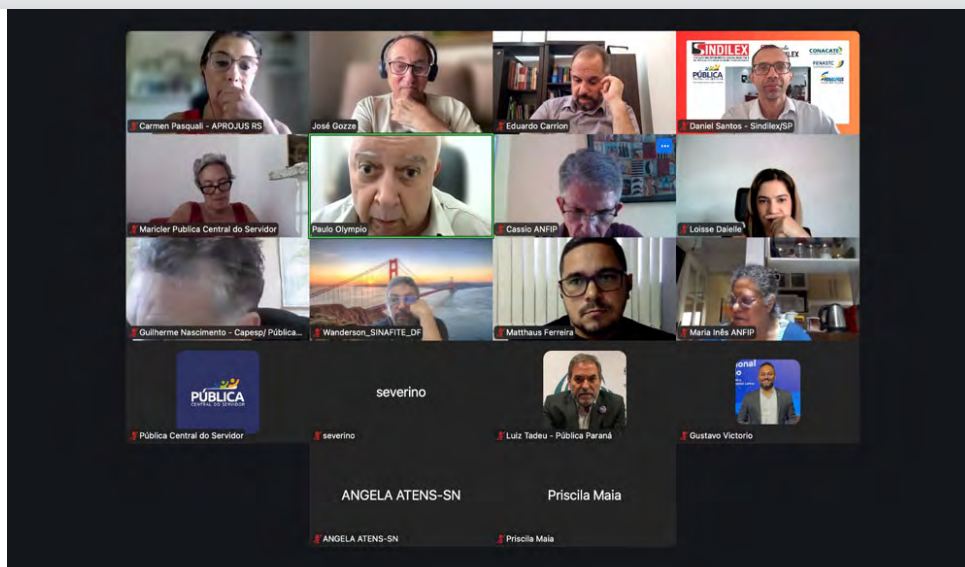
Carmen Pasquali - APROJUS RS

José Gozze

Eduardo Carrion

SINDILEX

CONACATE

PÚBLICA

FENASTC

Daniel Santos - Sindilex/SP

Maricler Publica Central do Servidor

Paulo Olympio

Cassio ANFIP

Loisse Daielle

Guilherme Nascimento - Capesp/ Pública...

Wanderson_SINAFITE_DF

Matthaus Ferreira

Maria Inês ANFIP

PÚBLICA
CENTRAL DO SERVIDOR

Pública Central do Servidor

severino

severino

Luiz Tadeu - Pública Paraná

Gustavo Victorio

ANGELA ATENS-SN

ANGELA ATENS-SN

Priscila Maia

Priscila Maia